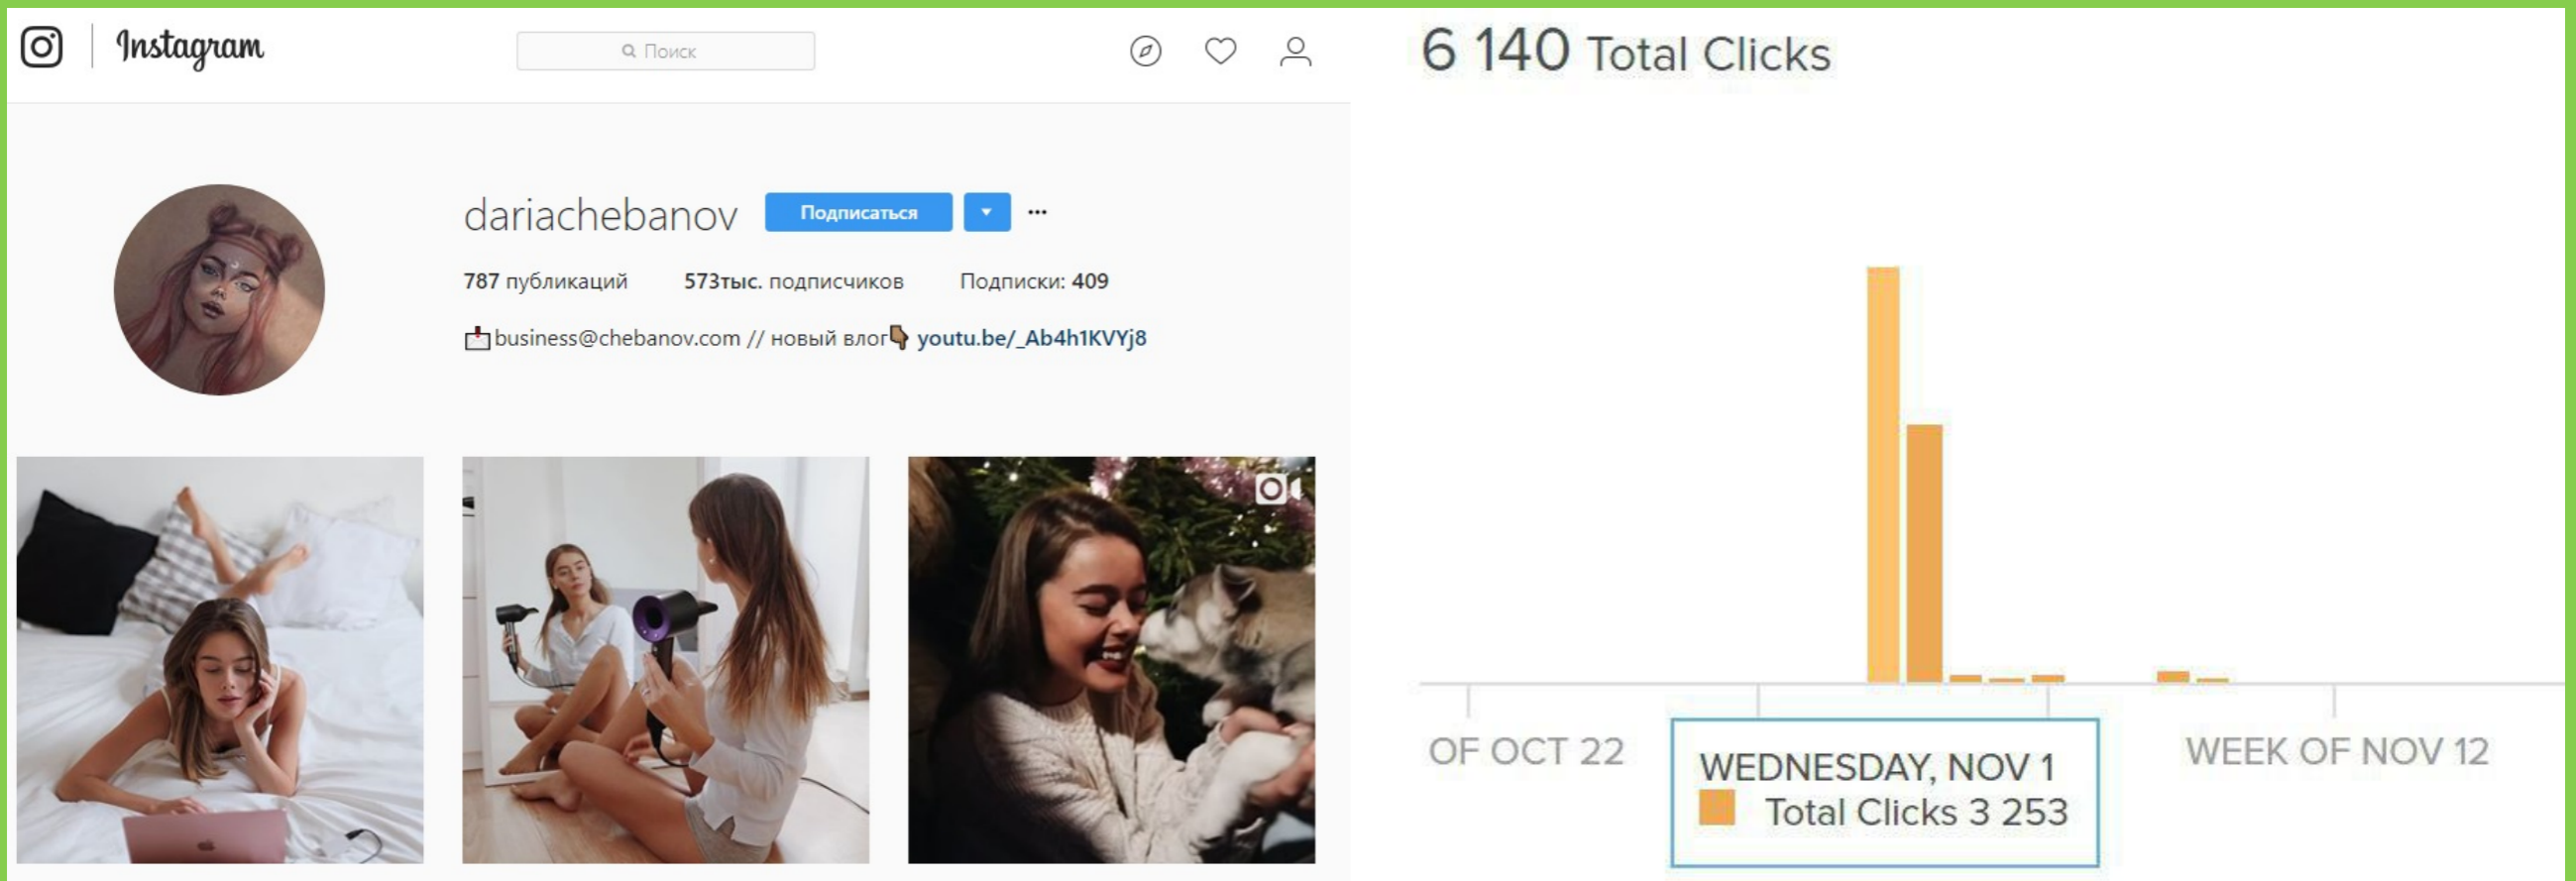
Instagram

Поиск

dariachebanov Подписаться

787 публикаций 573тыс. подписчиков Подписки: 409

business@chebanov.com // новый влог youtu.be/_Ab4h1KVYj8

6 140 Total Clicks

OF OCT 22

WEDNESDAY, NOV 1
Total Clicks 3 253

WEEK OF NOV 12